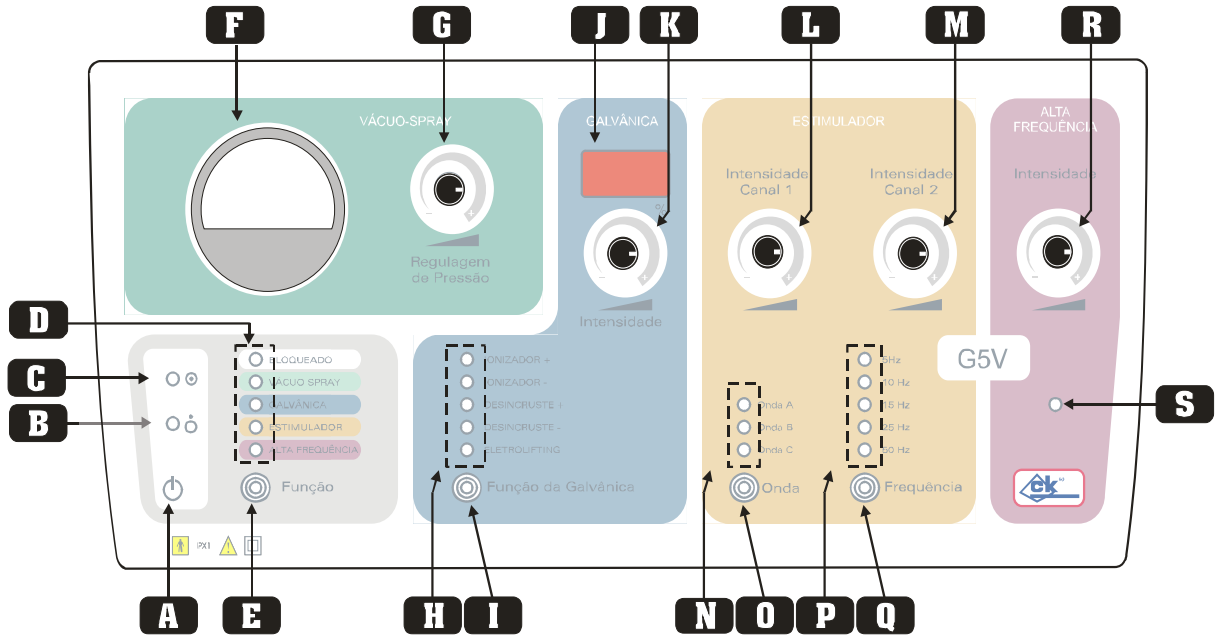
F
G
J
K
L
M
R

VÁCUO-SPRAY

Regulagem de Pressão

GALVÂNICA

Intensidade

ESTIMULADOR

Intensidade Canal 1

Intensidade Canal 2

ALTA FREQUÊNCIA

Intensidade

D
C
B

BLOQUEADO
VÁCUO SPRAY
GALVÂNICA
ESTIMULADOR
ALTA FREQUÊNCIA

Função

IONIZADOR +
IONIZADOR -
DESINCRUSTE +
DESINCRUSTE -
ELETROLIFTING

Função da Galvânica

Onda A
Onda B
Onda C

Onda

5Hz
10 Hz
15 Hz
25 Hz
50 Hz

Frequência

G5V

S

ck

IPX1

A
E
H
I
N
O
P
Q